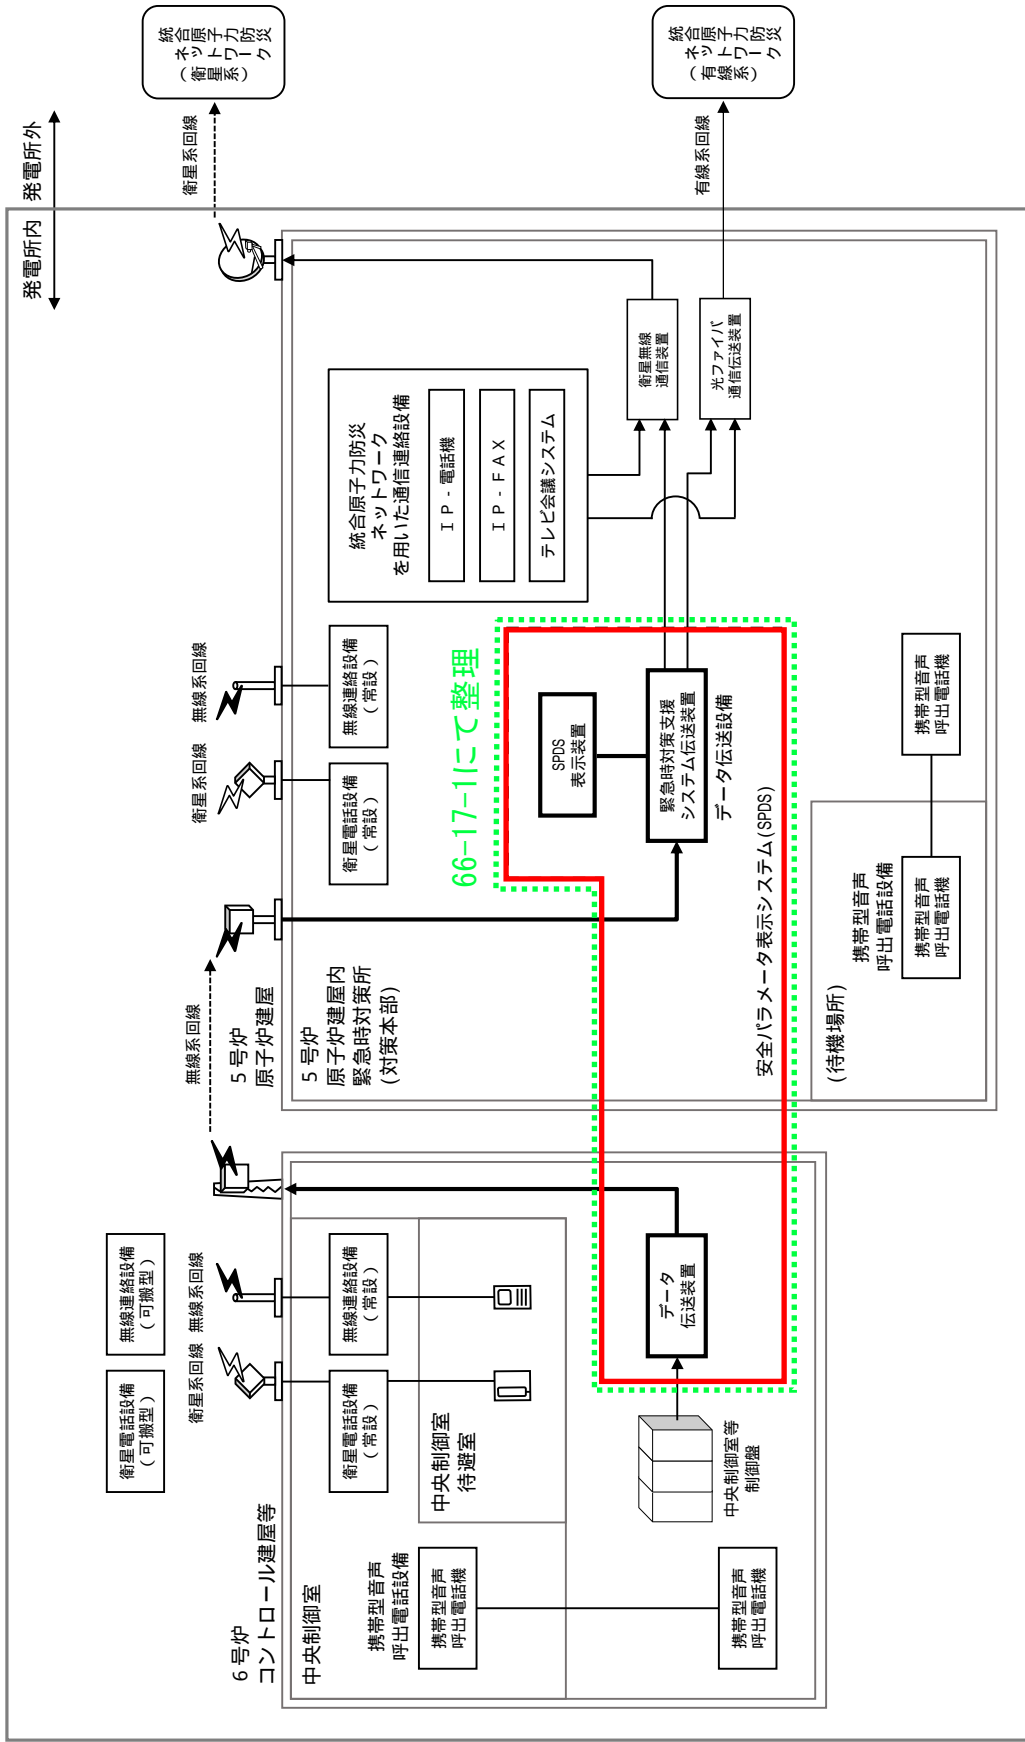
統合原子力防災ネットワーク（衛星系）

統合原子力防災ネットワーク（有線系）

発電所外

発電所内

衛星系回線

有線系回線

統合原子力防災ネットワークを用いた通信連絡設備

IP-電話機

IP-FAX

テレビ会議システム

衛星無線通信装置

光ファイバ通信伝送装置

衛星系回線

無線系回線

衛星電話設備（常設）

無線連絡設備（常設）

66-17-1にて整理

SPDS表示装置

緊急時対策支援システム伝送装置

データ伝送設備

安全パラメータ表示システム(SPDS)

携帯型音声呼出電話機

携帯型音声呼出電話設備

携帯型音声呼出電話機

(待機場所)

無線系回線

5号炉原子炉建屋

5号炉原子炉建屋内緊急時対策所（対策本部）

衛星電話設備（可搬型）

無線連絡設備（可搬型）

衛星系回線

無線系回線

衛星電話設備（常設）

無線連絡設備（常設）

中央制御室待避室

データ伝送装置

中央制御室等制御盤

6号炉コントロール建屋等

中央制御室

携帯型音声呼出電話設備

携帯型音声呼出電話機

携帯型音声呼出電話機